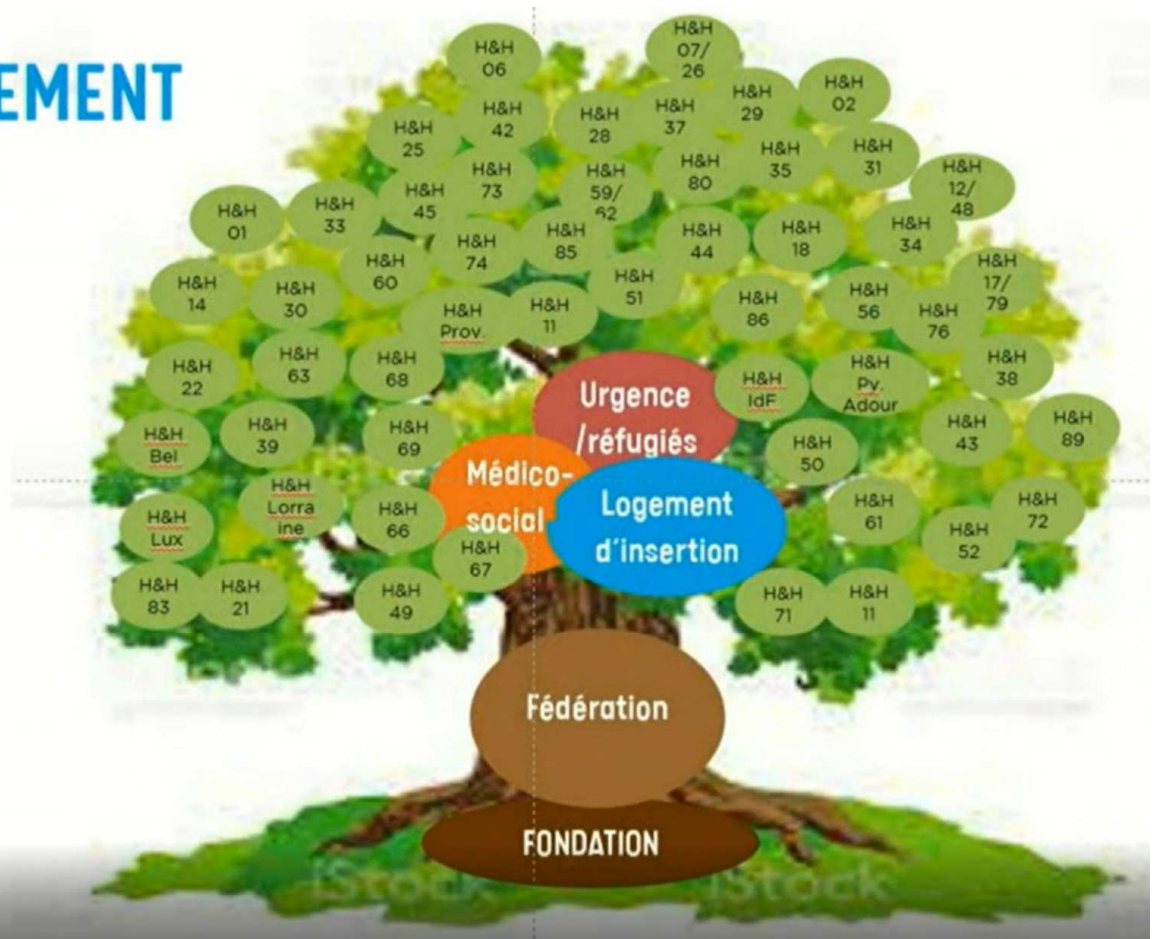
EMENT

H&H 06

H&H 07/ 26

H&H 02

H&H 42

H&H 28

H&H 37

H&H 29

H&H 25

H&H 73

H&H 59/ 62

H&H 80

H&H 35

H&H 31

H&H 12/ 48

H&H 01

H&H 33

H&H 45

H&H 74

H&H 85

H&H 44

H&H 18

H&H 34

H&H 60

H&H 51

H&H 17/ 79

H&H 14

H&H 30

H&H Prov.

H&H 11

H&H 86

H&H 56

H&H 76

H&H 22

H&H 63

H&H 68

Urgence /réfugiés

H&H IdF

H&H Py. Adour

H&H 38

H&H Bel

H&H 39

H&H 69

H&H 50

H&H 43

H&H 89

H&H Lorra ine

Médico-social

Logement d'insertion

H&H 61

H&H 72

H&H Lux

H&H 66

H&H 67

H&H 52

H&H 83

H&H 21

H&H 49

H&H 71

H&H 11

Fédération

FONDATION

iStock

iStock